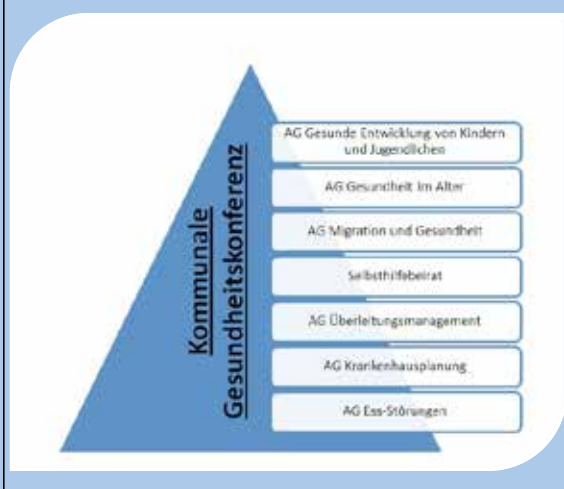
Kommunale Gesundheitskonferenz

AG Gesunde Entwicklung von Kindern und Jugendlichen

AG Gesundheit im Alter

AG Migration und Gesundheit

Selbsthilfebeirat

AG Überleitungsmanagement

AG Krankenhausplanung

AG Ess-Störungen